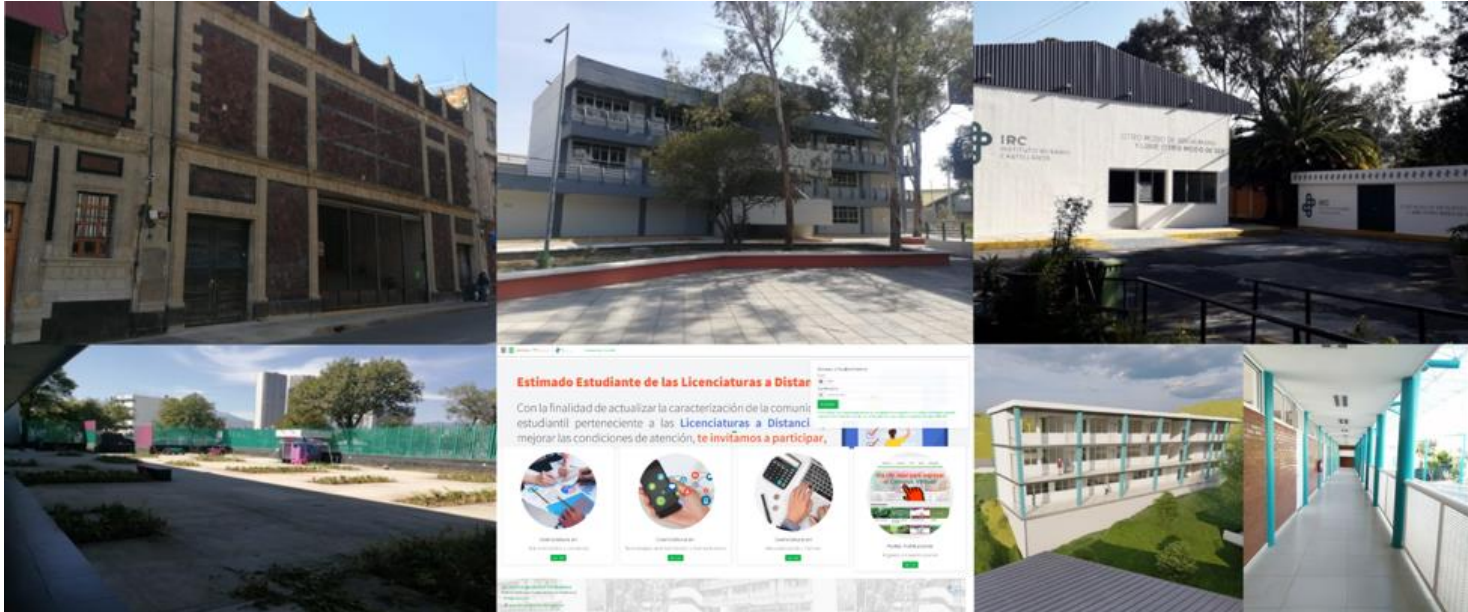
IRC

Estimado Estudiante de las Licenciaturas a Distan

Con la finalidad de actualizar la caracterización de la comuni estudiantil perteneciente a las Licenciaturas a Distanci mejorar las condiciones de atención, te invitamos a participar,